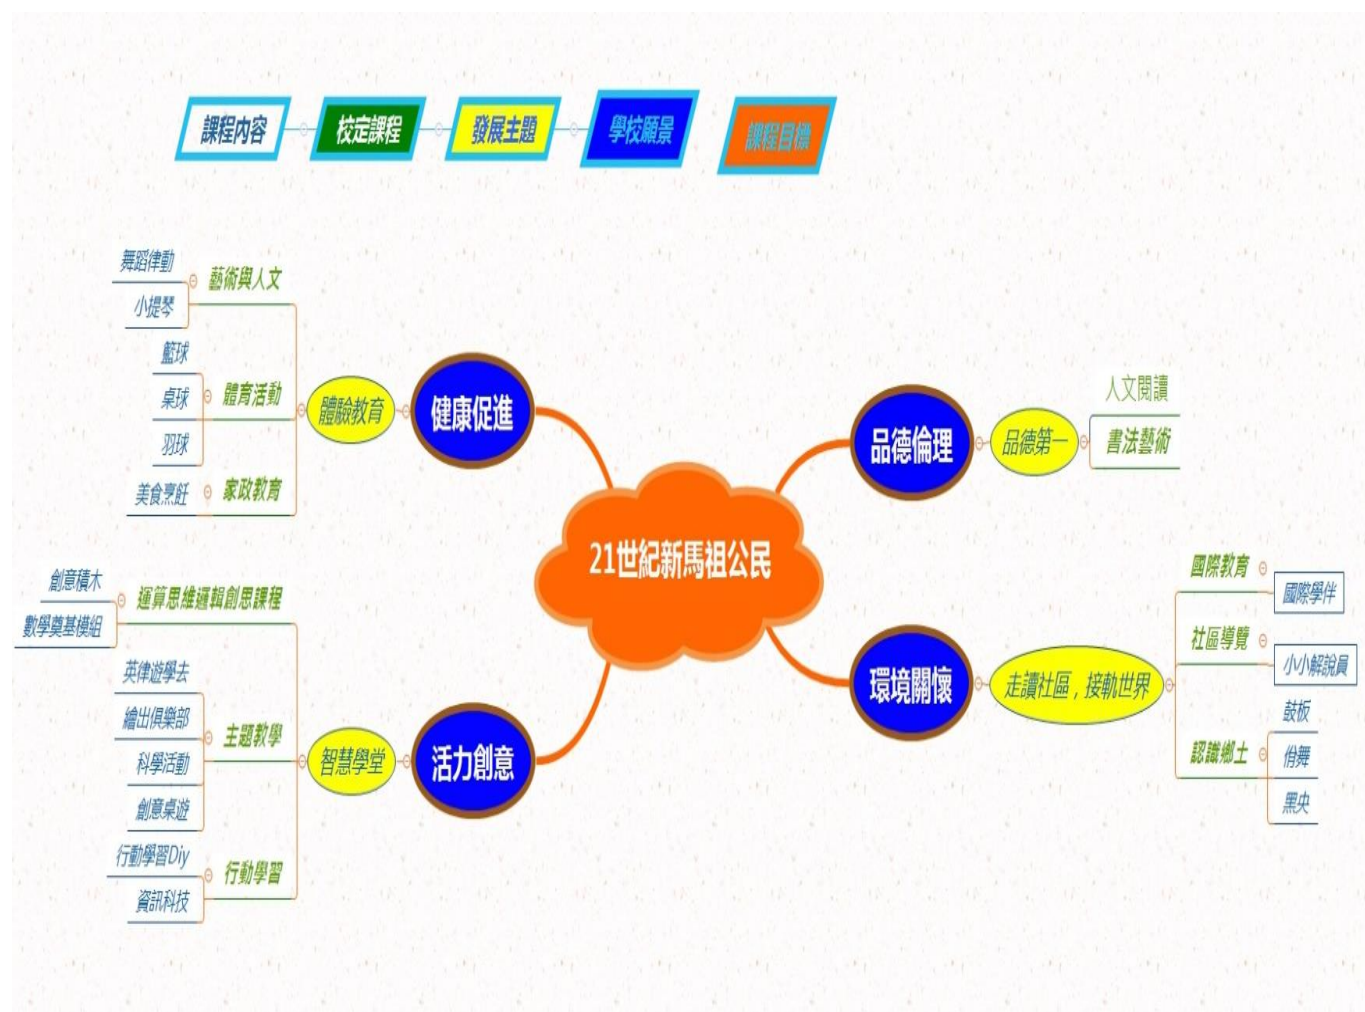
課程內容
校定課程
發展主題
學校願景
課程目標

21世紀新馬祖公民

健康促進
體驗教育
藝術與人文
舞蹈律動
小提琴
體育活動
籃球
桌球
羽球
家政教育
美食烹飪

活力創意
智慧學堂
運算思維邏輯創思課程
創意積木
數學奧基模組
主題教學
英律遊學去
繪出俱樂部
科學活動
創意桌遊
行動學習
行動學習Diy
資訊科技

品德倫理
品德第一
人文閱讀
書法藝術

環境關懷
走讀社區，接軌世界
國際教育
國際學伴
社區導覽
小小解說員
認識鄉土
鼓板
佾舞
黑央